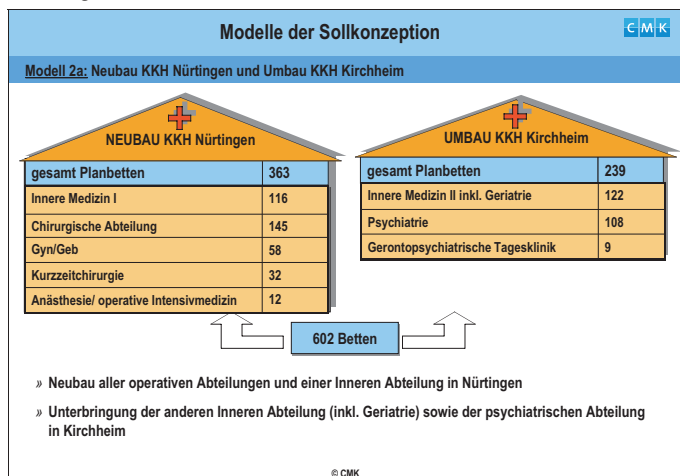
Modelle der Sollkonzeption

CMK

Modell 2a: Neubau KKH Nürtingen und Umbau KKH Kirchheim

NEUBAU KKH Nürtingen

| gesamt Planbetten | 363 |
|---|---|
| Innere Medizin I | 116 |
| Chirurgische Abteilung | 145 |
| Gyn/Geb | 58 |
| Kurzzeitchirurgie | 32 |
| Anästhesie/ operative Intensivmedizin | 12 |

UMBAU KKH Kirchheim

| gesamt Planbetten | 239 |
|---|---|
| Innere Medizin II inkl. Geriatrie | 122 |
| Psychiatrie | 108 |
| Gerontopsychiatrische Tagesklinik | 9 |

602 Betten

» Neubau aller operativen Abteilungen und einer Inneren Abteilung in Nürtingen

» Unterbringung der anderen Inneren Abteilung (inkl. Geriatrie) sowie der psychiatrischen Abteilung in Kirchheim

© CMK